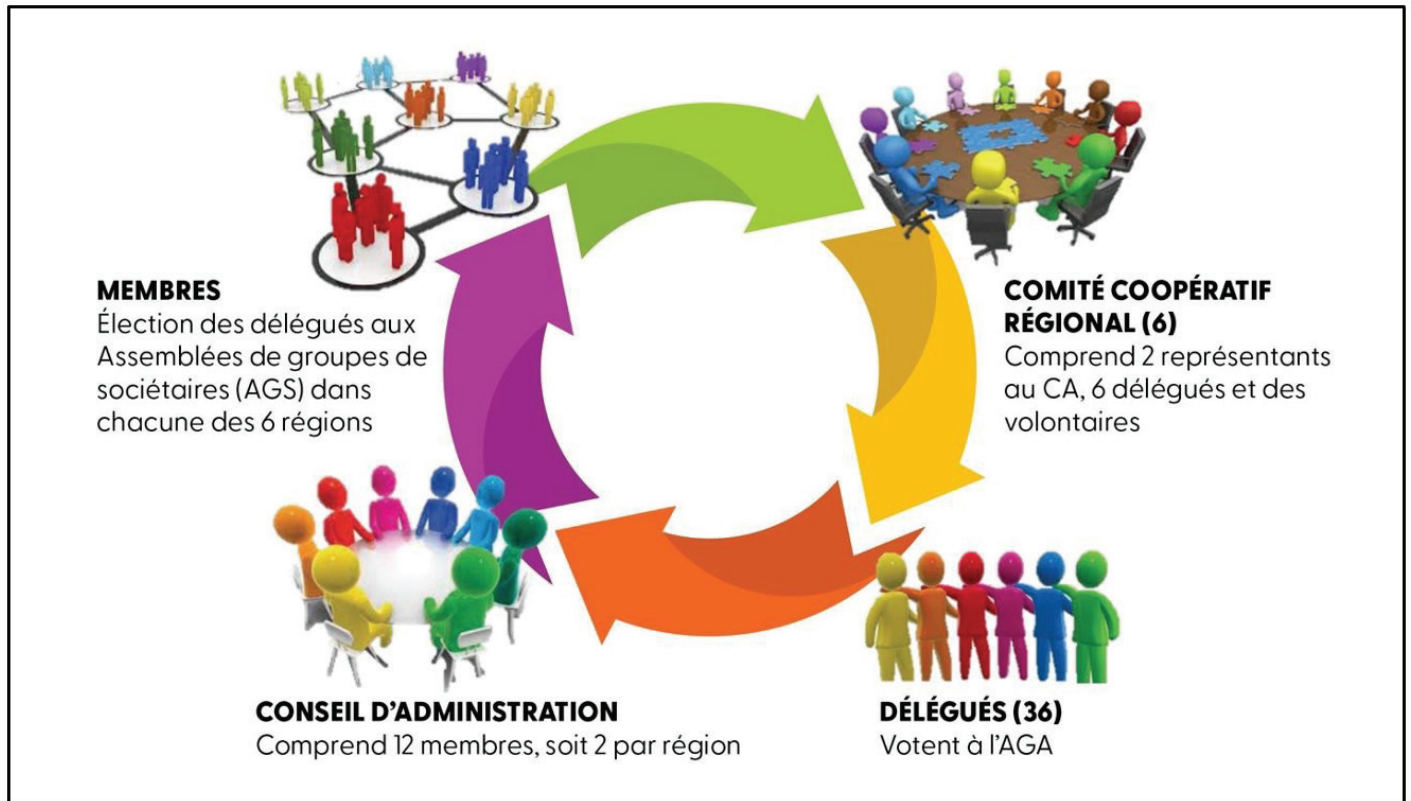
**MEMBRES**
Élection des délégués aux Assemblées de groupes de sociétaires (AGS) dans chacune des 6 régions

**COMITÉ COOPÉRATIF RÉGIONAL (6)**
Comprend 2 représentants au CA, 6 délégués et des volontaires

**CONSEIL D'ADMINISTRATION**
Comprend 12 membres, soit 2 par région

**DÉLÉGUÉS (36)**
Votent à l'AGA